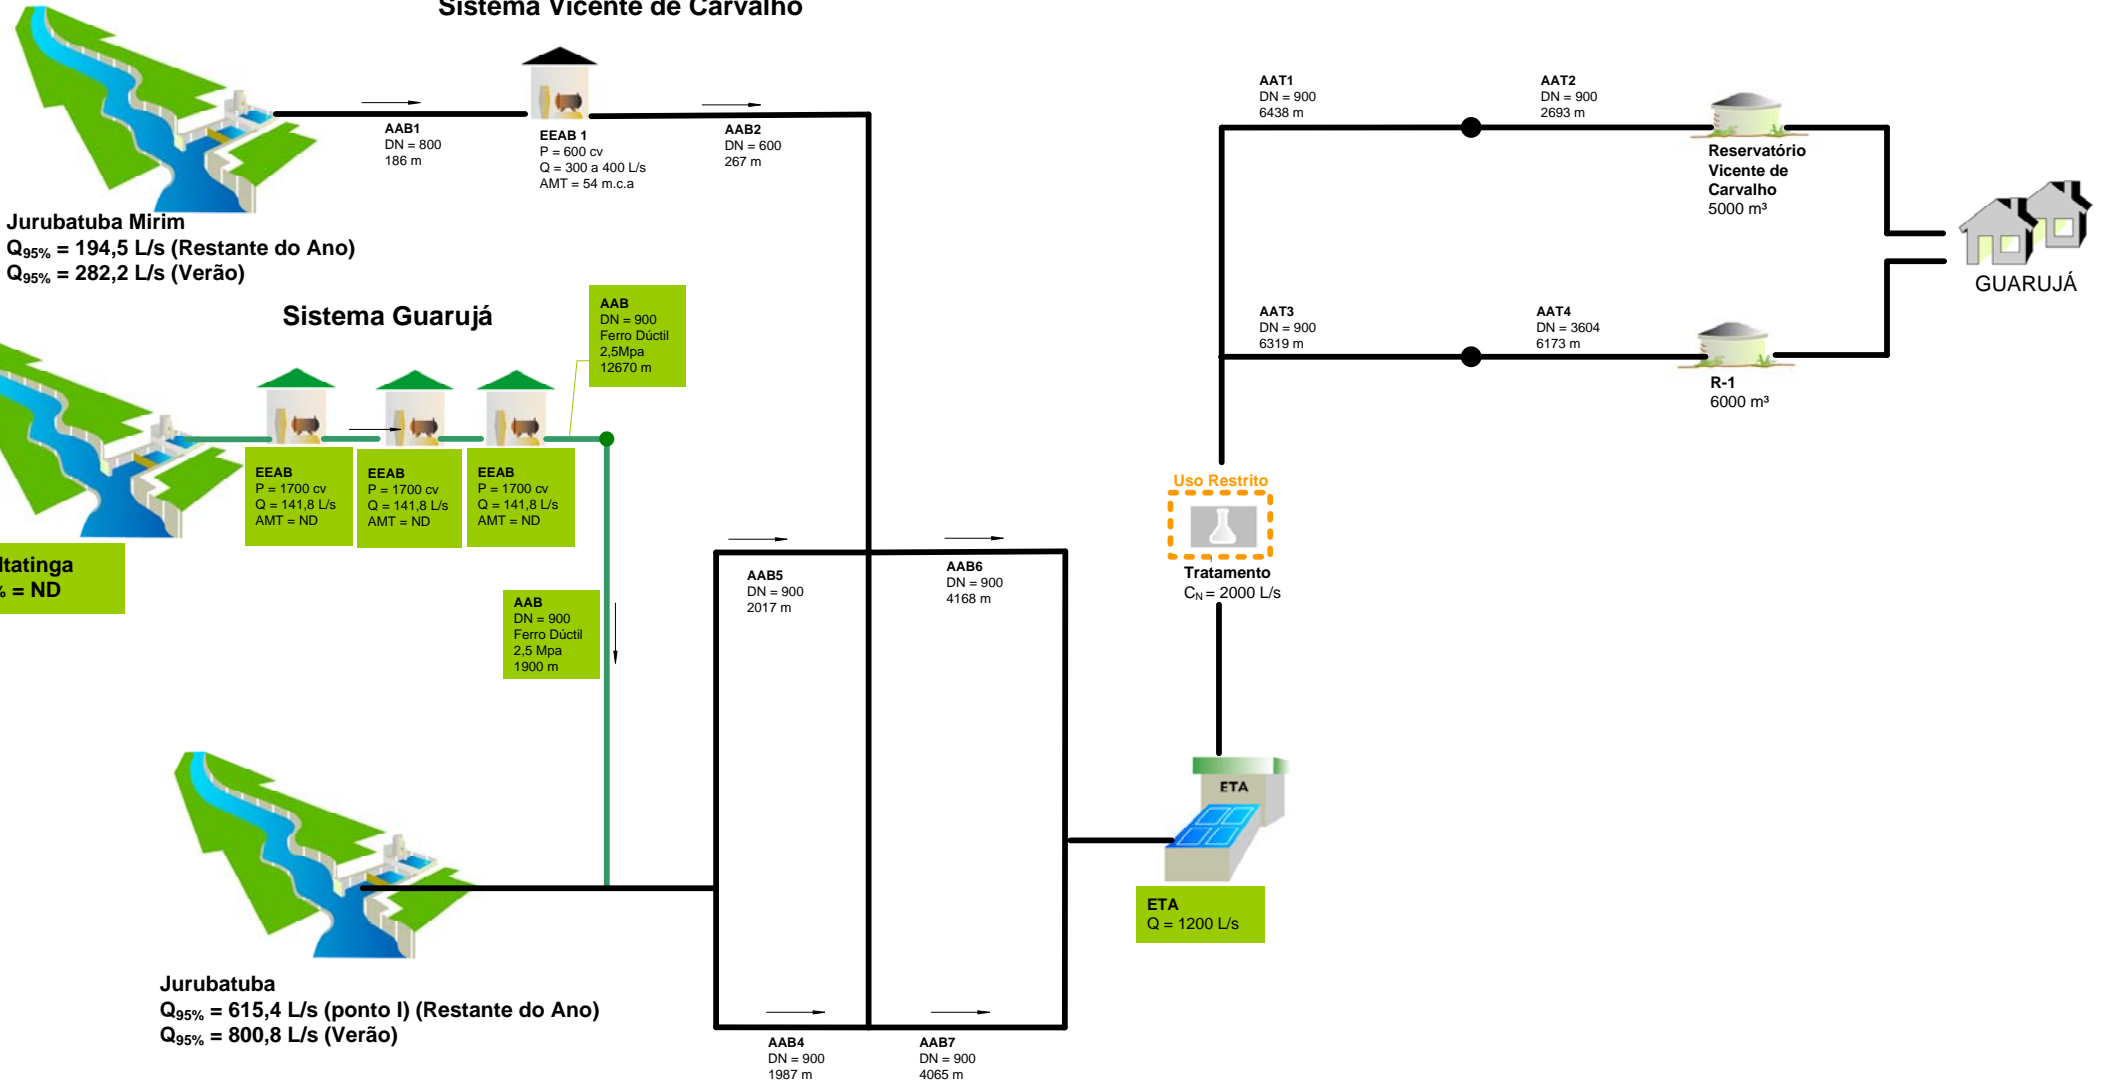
Sistema Vicente de Carvalho

Jurubatuba Mirim
$Q_{95\%}$ = 194,5 L/s (Restante do Ano)
$Q_{95\%}$ = 282,2 L/s (Verão)

AAB1
DN = 800
186 m

EEAB 1
P = 600 cv
Q = 300 a 400 L/s
AMT = 54 m.c.a

AAB2
DN = 600
267 m

AAT1
DN = 900
6438 m

AAT2
DN = 900
2693 m

Reservatório Vicente de Carvalho
5000 m³

GUARUJÁ

AAT3
DN = 900
6319 m

AAT4
DN = 3604
6173 m

R-1
6000 m³

Sistema Guarujá

AAB
DN = 900
Ferro Dúctil
2,5Mpa
12670 m

EEAB
P = 1700 cv
Q = 141,8 L/s
AMT = ND

EEAB
P = 1700 cv
Q = 141,8 L/s
AMT = ND

EEAB
P = 1700 cv
Q = 141,8 L/s
AMT = ND

Itatinga
% = ND

AAB
DN = 900
Ferro Dúctil
2,5 Mpa
1900 m

AAB5
DN = 900
2017 m

AAB6
DN = 900
4168 m

Uso Restrito

Tratamento
$C_N$ = 2000 L/s

ETA

ETA
Q = 1200 L/s

Jurubatuba
$Q_{95\%}$ = 615,4 L/s (ponto I) (Restante do Ano)
$Q_{95\%}$ = 800,8 L/s (Verão)

AAB4
DN = 900
1987 m

AAB7
DN = 900
4065 m